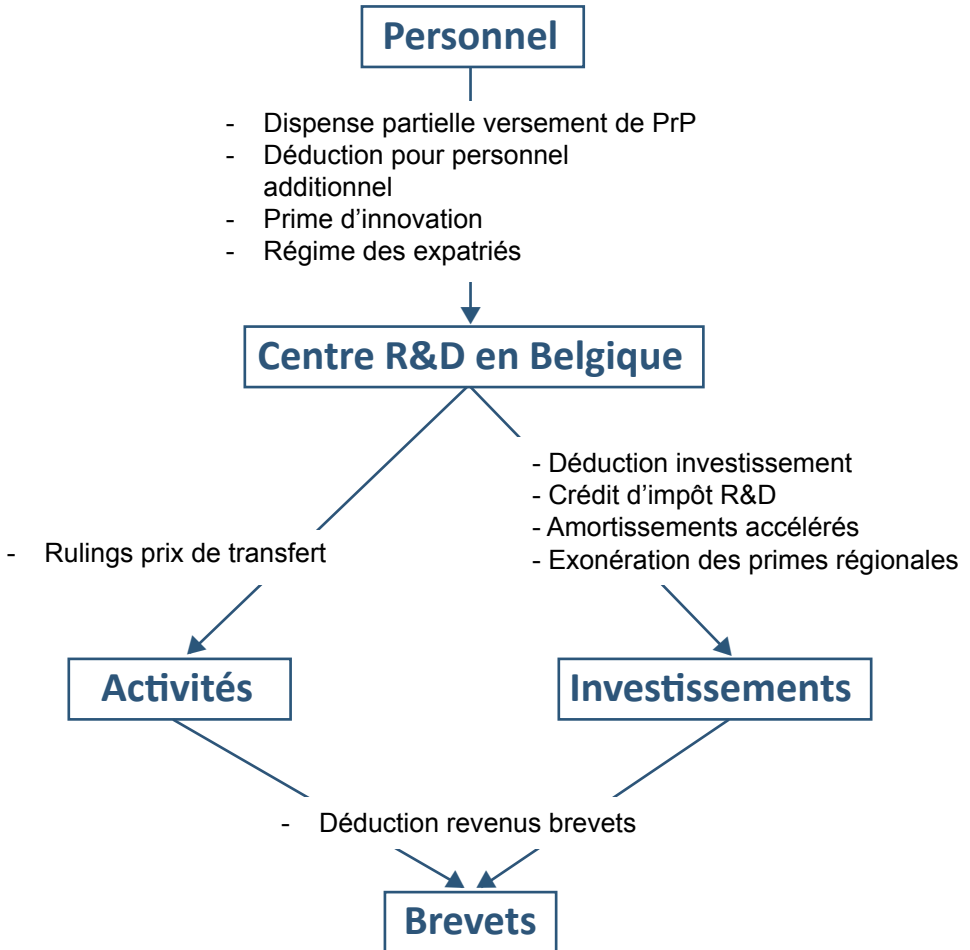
Personnel

- Dispense partielle versement de PrP
- Déduction pour personnel additionnel
- Prime d'innovation
- Régime des expatriés

Centre R&D en Belgique

- Rulings prix de transfert

- Déduction investissement
- Crédit d'impôt R&D
- Amortissements accélérés
- Exonération des primes régionales

Activités

Investissements

- Déduction revenus brevets

Brevets